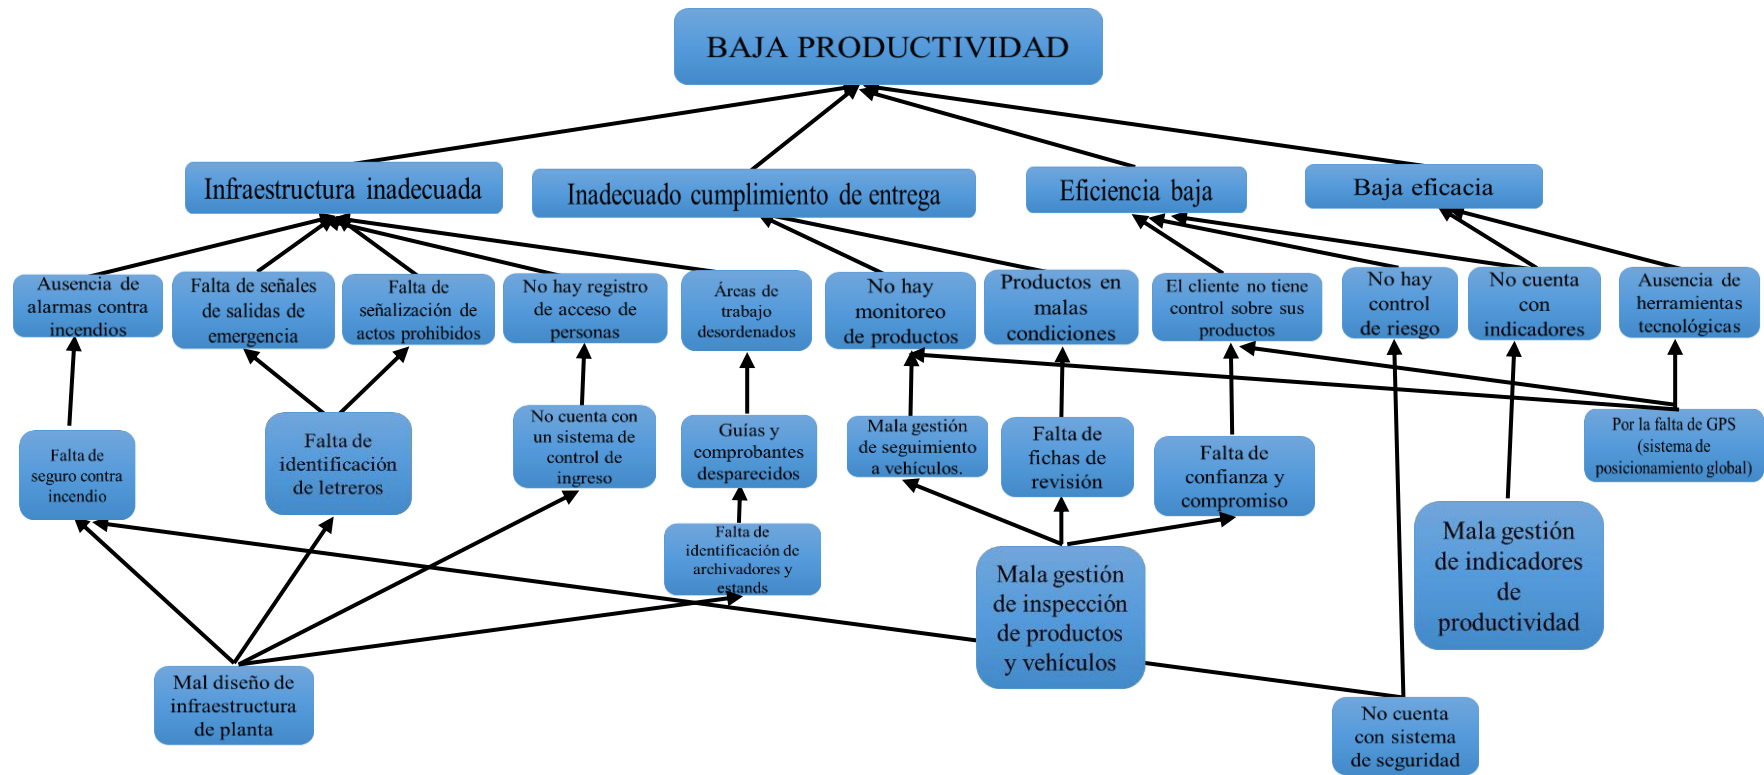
BAJA PRODUCTIVIDAD

Infraestructura inadecuada

Inadecuado cumplimiento de entrega

Eficiencia baja

Baja eficacia

Ausencia de alarmas contra incendios

Falta de señales de salidas de emergencia

Falta de señalización de actos prohibidos

No hay registro de acceso de personas

Áreas de trabajo desordenados

No hay monitoreo de productos

Productos en malas condiciones

El cliente no tiene control sobre sus productos

No hay control de riesgo

No cuenta con indicadores

Ausencia de herramientas tecnológicas

Falta de seguro contra incendio

Falta de identificación de letreros

No cuenta con un sistema de control de ingreso

Guías y comprobantes desparecidos

Mala gestión de seguimiento a vehículos.

Falta de fichas de revisión

Falta de confianza y compromiso

Por la falta de GPS (sistema de posicionamiento global)

Falta de identificación de archivadores y estands

Mala gestión de inspección de productos y vehículos

Mala gestión de indicadores de productividad

Mal diseño de infraestructura de planta

No cuenta con sistema de seguridad